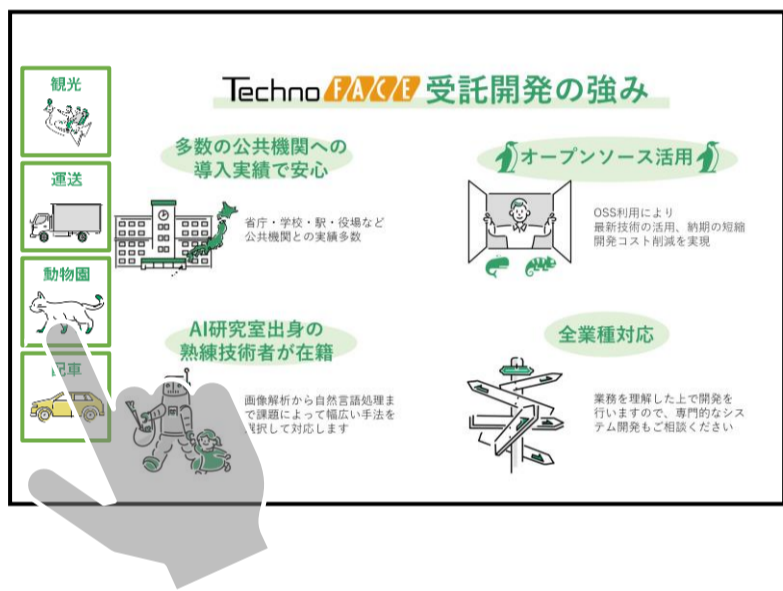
観光

運送

動物園

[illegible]車

Techno FACE 受託開発の強み

多数の公共機関への導入実績で安心

省庁・学校・駅・役場など公共機関との実績多数

オープンソース活用

OSS利用により最新技術の活用、納期の短縮開発コスト削減を実現

AI研究室出身の熟練技術者が在籍

画像解析から自然言語処理まで課題によって幅広い手法を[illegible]択して対応します

全業種対応

業務を理解した上で開発を行いますので、専門的なシステム開発もご相談ください